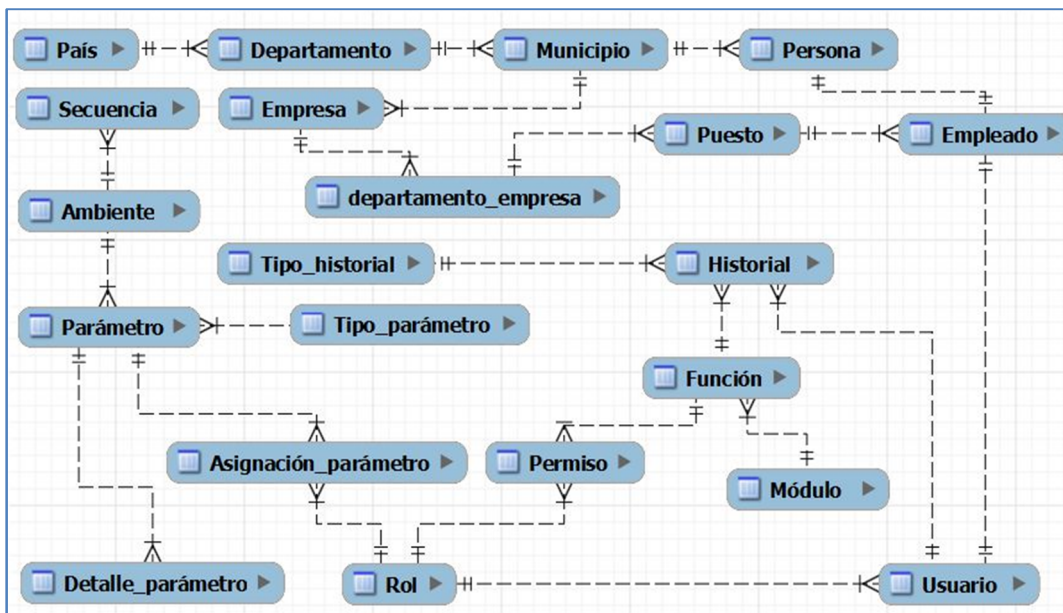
País ▶
Departamento ▶
Municipio ▶
Persona ▶
Secuencia ▶
Empresa ▶
Puesto ▶
Empleado ▶
departamento_empresa ▶
Ambiente ▶
Tipo_historial ▶
Historial ▶
Parámetro ▶
Tipo_parámetro ▶
Función ▶
Asignación_parámetro ▶
Permiso ▶
Módulo ▶
Detalle_parámetro ▶
Rol ▶
Usuario ▶